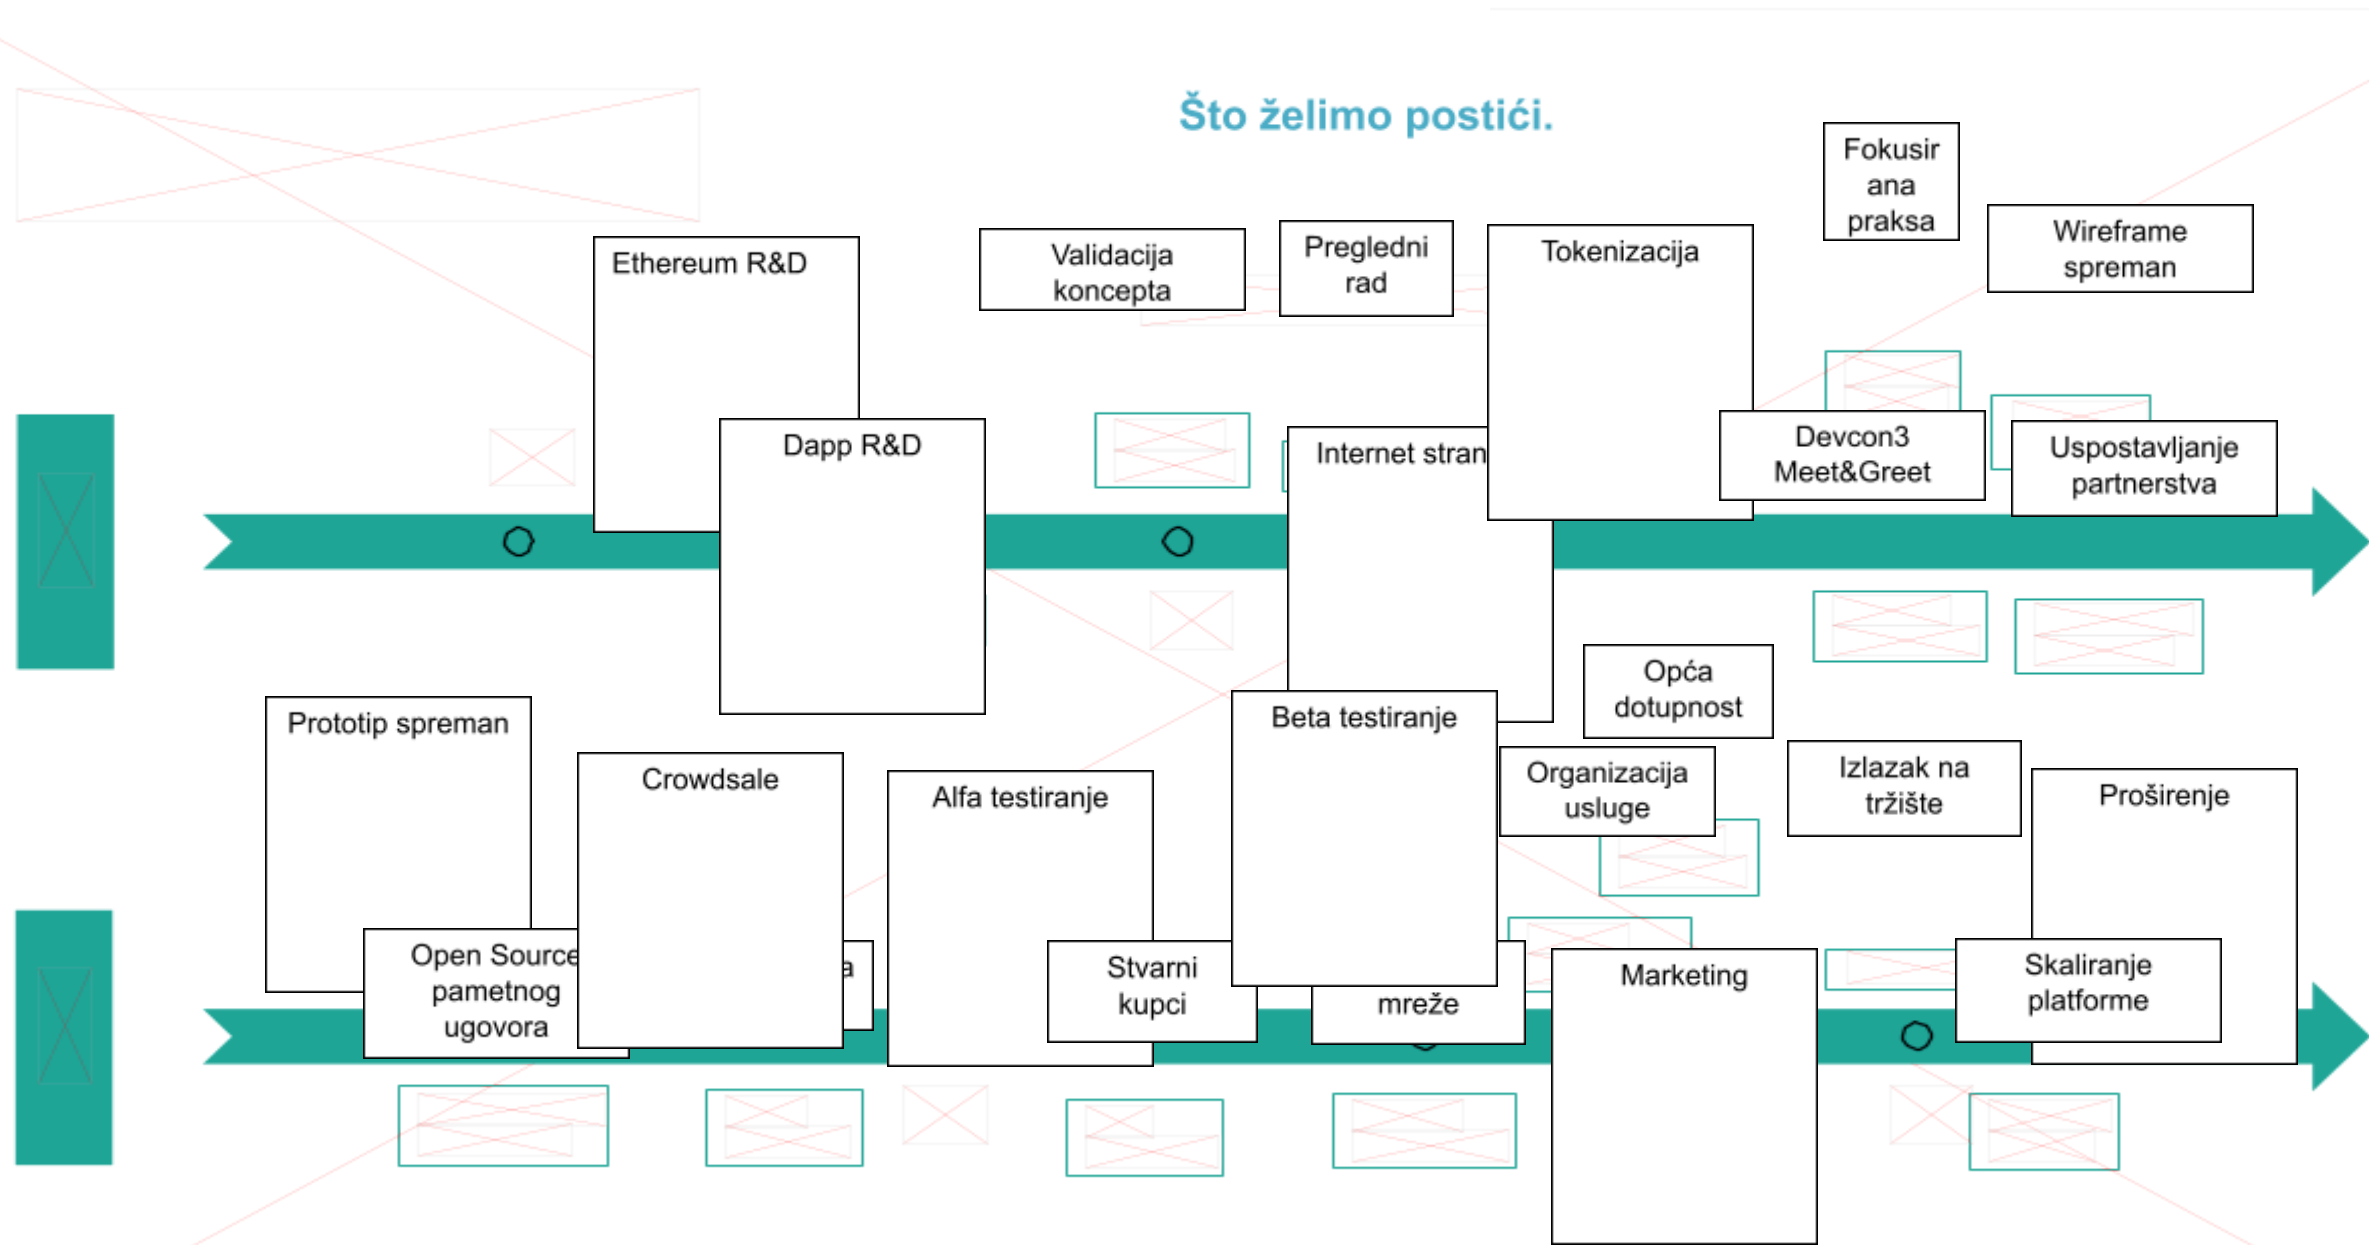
Što želimo postići.

Fokusirana praksa

Wireframe spreman

Ethereum R&D

Validacija koncepta

Pregledni rad

Tokenizacija

Dapp R&D

Internet stran

Devcon3 Meet&Greet

Uspostavljanje partnerstva

Opća dotupnost

Prototip spreman

Crowdsale

Alfa testiranje

Beta testiranje

Organizacija usluge

Izlazak na tržište

Proširenje

Open Source pametnog ugovora

a

Stvarni kupci

mreže

Marketing

Skaliranje platforme